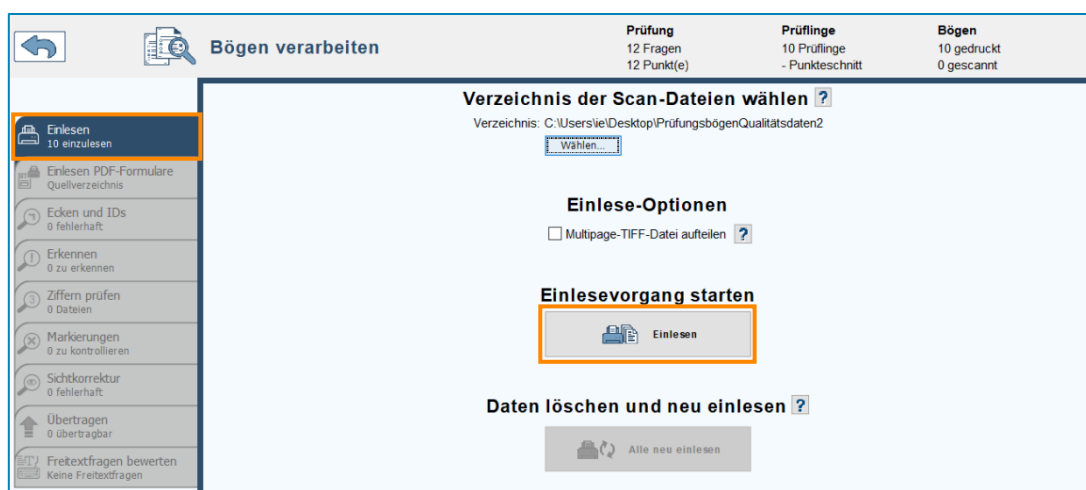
Bögen verarbeiten

| Prüfung | Prüflinge | Bögen |
|---|---|---|
| 12 Fragen | 10 Prüflinge | 10 gedruckt |
| 12 Punkt(e) | - Punkteschnitt | 0 gescannt |

Einlesen
10 einzulesen

Einlesen PDF-Formulare
Quellverzeichnis

Ecken und IDs
0 fehlerhaft

Erkennen
0 zu erkennen

Ziffern prüfen
0 Dateien

Markierungen
0 zu kontrollieren

Sichtkorrektur
0 fehlerhaft

Übertragen
0 übertragbar

Freitextfragen bewerten
Keine Freitextfragen

Verzeichnis der Scan-Dateien wählen ?

Verzeichnis: C:\Users\ie\Desktop\PrüfungsbögenQualitätsdaten2

Wählen...

Einlese-Optionen

Multipage-TIFF-Datei aufteilen ?

Einlesevorgang starten

Einlesen

Daten löschen und neu einlesen ?

Alle neu einlesen